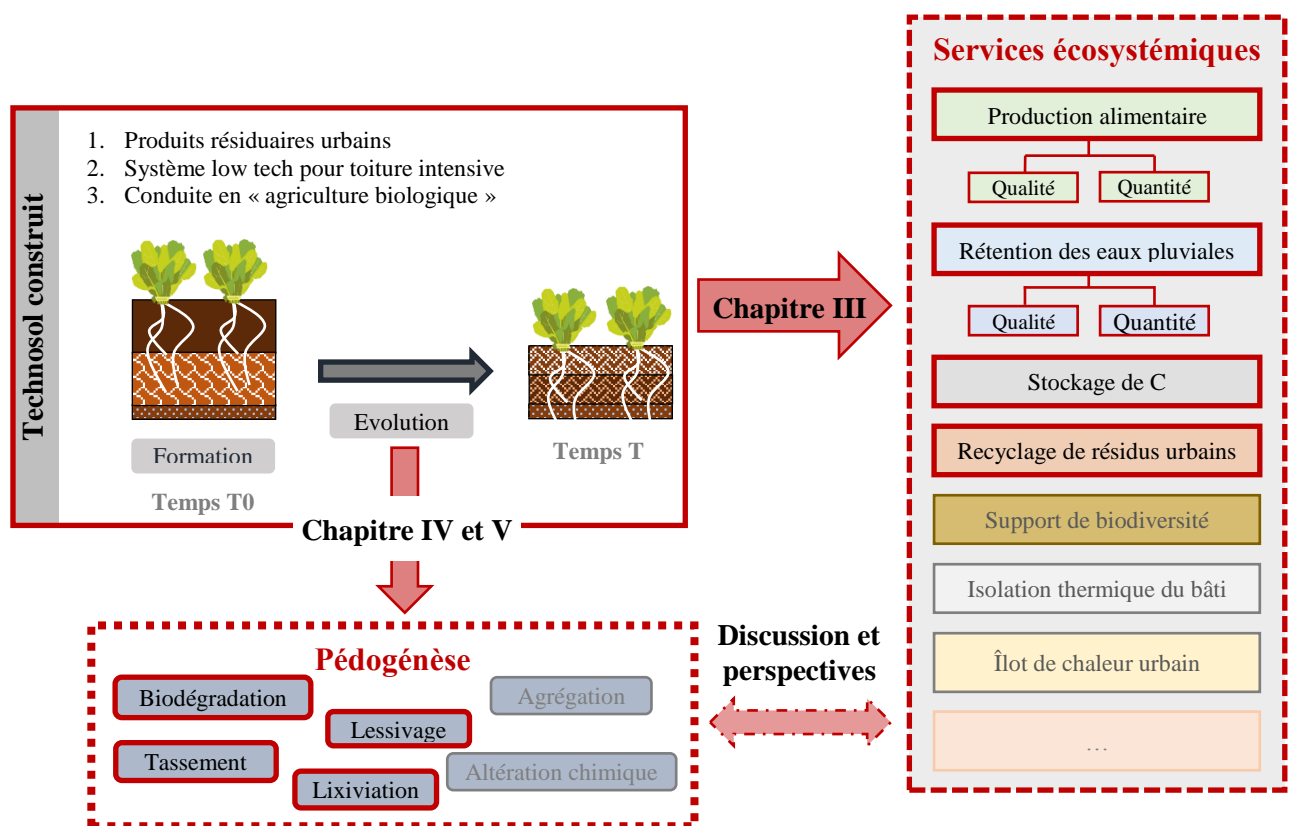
Technosol construit

1. Produits résiduaires urbains
2. Système low tech pour toiture intensive
3. Conduite en « agriculture biologique »

Formation

Temps T0

Evolution

Temps T

Chapitre IV et V

Chapitre III

Services écosystémiques

Production alimentaire

Qualité

Quantité

Rétention des eaux pluviales

Qualité

Quantité

Stockage de C

Recyclage de résidus urbains

Support de biodiversité

Isolation thermique du bâti

Îlot de chaleur urbain

…

Discussion et perspectives

Pédogénèse

Biodégradation

Agrégation

Lessivage

Tassement

Altération chimique

Lixiviation